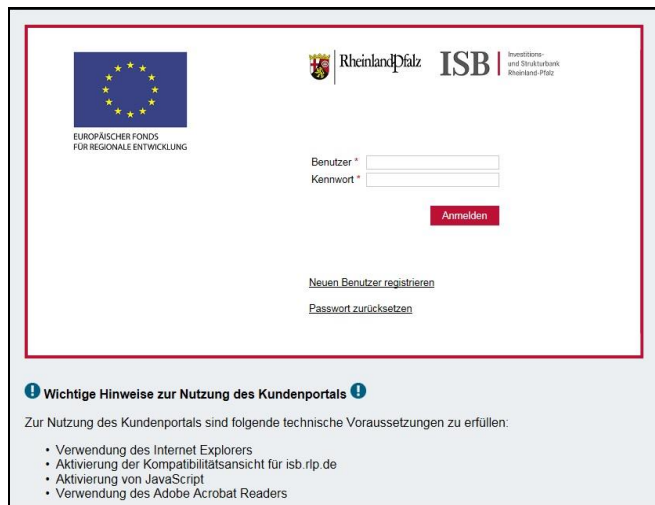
EUROPÄISCHER FONDS
FÜR REGIONALE ENTWICKLUNG

RheinlandPfalz

ISB

Investitions- und Strukturbank Rheinland-Pfalz

Benutzer *

Kennwort *

Anmelden

Neuen Benutzer registrieren

Passwort zurücksetzen

Wichtige Hinweise zur Nutzung des Kundenportals

Zur Nutzung des Kundenportals sind folgende technische Voraussetzungen zu erfüllen:

• Verwendung des Internet Explorers
• Aktivierung der Kompatibilitätsansicht für isb.rlp.de
• Aktivierung von JavaScript
• Verwendung des Adobe Acrobat Readers